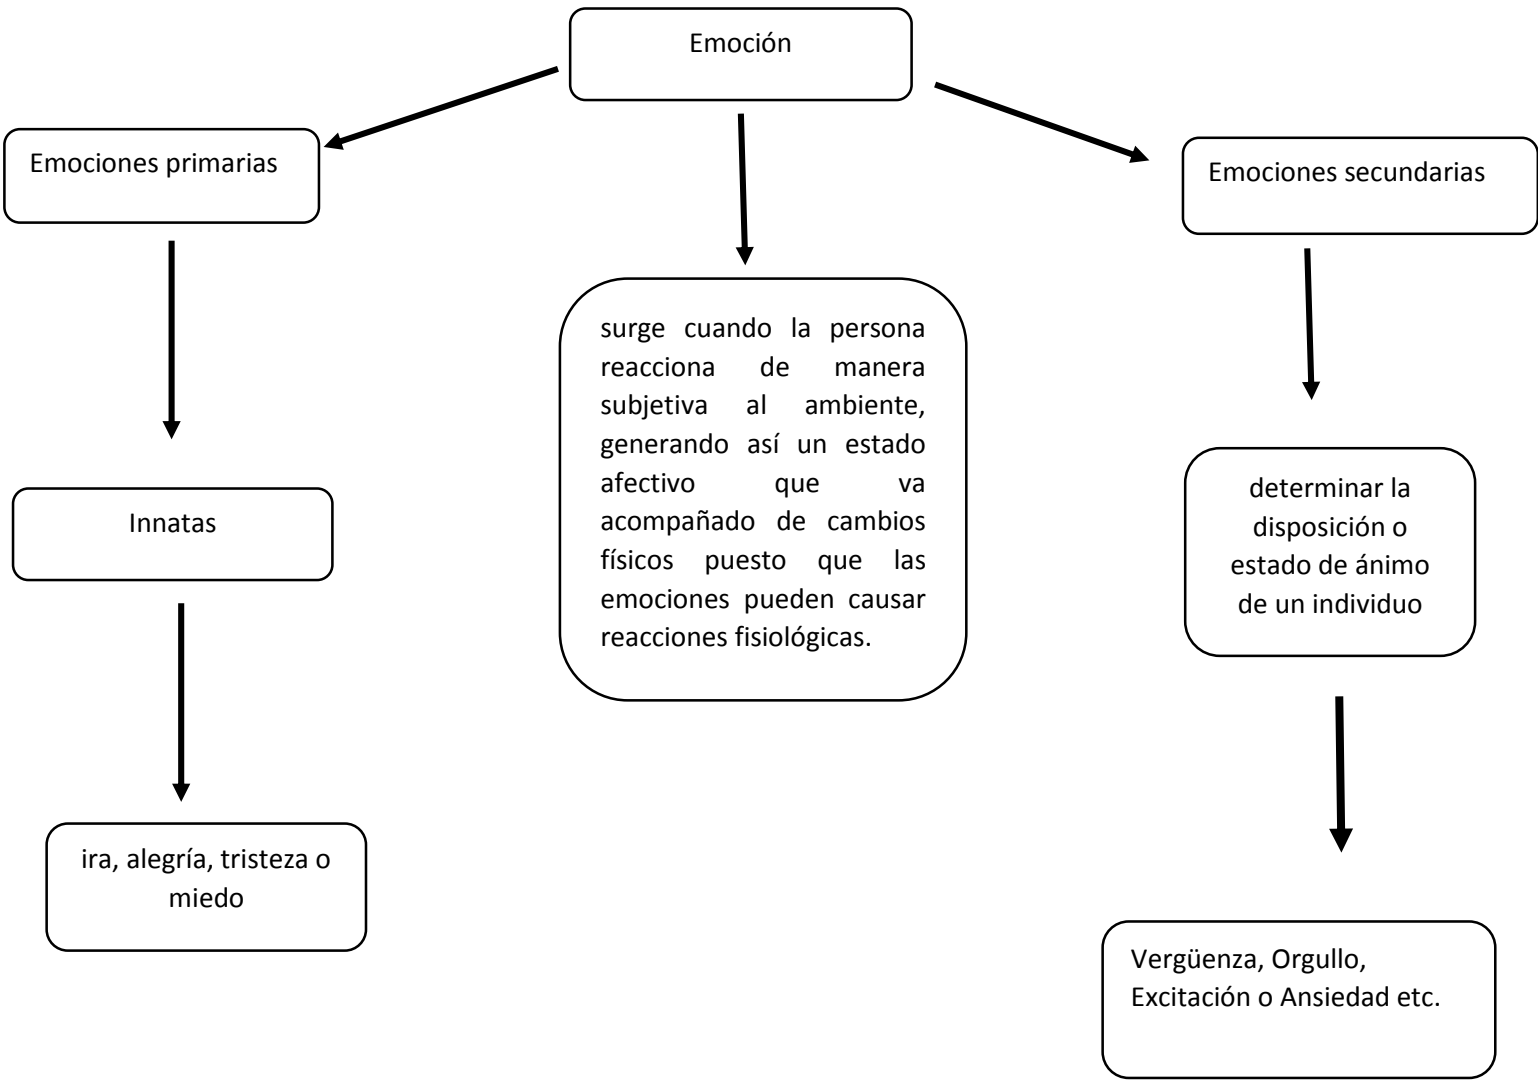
Emoción

Emociones primarias

Innatas

ira, alegría, tristeza o miedo

surge cuando la persona reacciona de manera subjetiva al ambiente, generando así un estado afectivo que va acompañado de cambios físicos puesto que las emociones pueden causar reacciones fisiológicas.

Emociones secundarias

determinar la disposición o estado de ánimo de un individuo

Vergüenza, Orgullo, Excitación o Ansiedad etc.